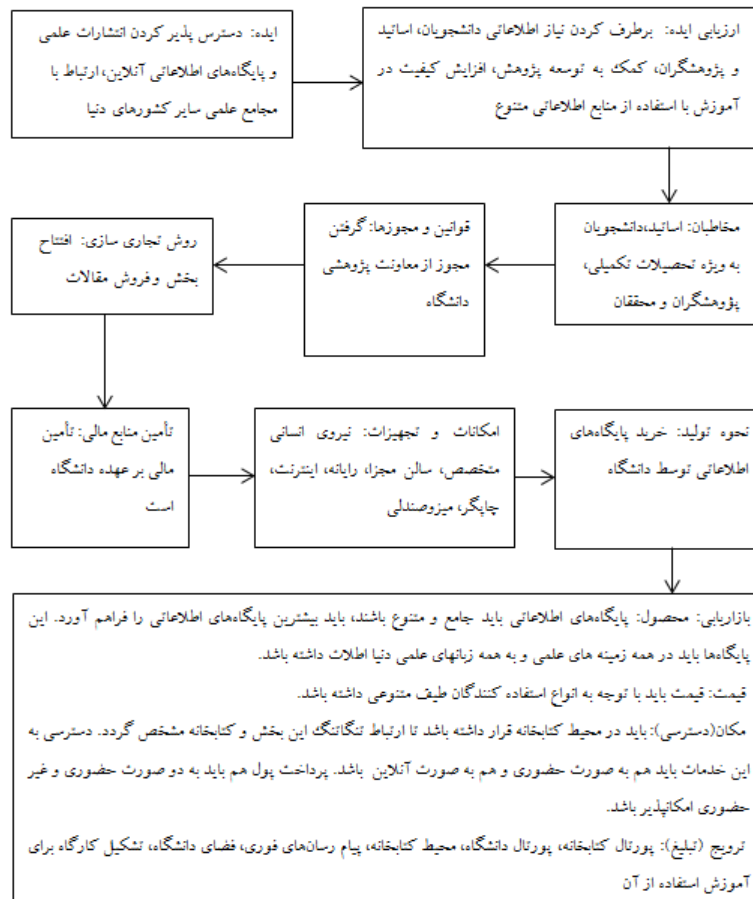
ایده: دسترس پذیر کردن انتشارات علمی و پایگاه‌های اطلاعاتی آنلاین، ارتباط با مجامع علمی سایر کشورهای دنیا

ارزیابی ایده: برطرف کردن نیاز اطلاعاتی دانشجویان، اساتید و پژوهشگران، کمک به توسعه پژوهش، افزایش کیفیت در آموزش با استفاده از منابع اطلاعاتی متنوع

مخاطبان: اساتید،دانشجویان به ویژه تحصیلات تکمیلی، پژوهشگران و محققان

قوانین و مجوزها: گرفتن مجوز از معاونت پژوهشی دانشگاه

روش تجاری سازی: افتتاح بخش وفروش مقالات

تأمین منابع مالی: تأمین مالی بر عهده دانشگاه است

امکانات و تجهیزات: نیروی انسانی متخصص، سالن مجزا، رایانه، اینترنت، چاپگر، میزوصندلی

نحوه تولید: خرید پایگاه‌های اطلاعاتی توسط دانشگاه

بازاریابی: محصول: پایگاه‌های اطلاعاتی باید جامع و متنوع باشند، باید بیشترین پایگاه‌های اطلاعاتی را فراهم آورد. این پایگاه‌ها باید در همه زمینه های علمی و به همه زبانهای علمی دنیا اطلاات داشته باشد.

قیمت: قیمت باید با توجه به انواع استفاده کنندگان طیف متنوعی داشته باشد.

مکان(دسترسی): باید در محیط کتابخانه قرار داشته باشد تا ارتباط تنگاتنگ این بخش و کتابخانه مشخص گردد. دسترسی به این خدمات باید هم به صورت حضوری و هم به صورت آنلاین باشد. پرداخت پول هم باید به دو صورت حضوری و غیر حضوری امکانپذیر باشد.

ترویج (تبلیغ): پورتال کتابخانه، پورتال دانشگاه، محیط کتابخانه، پیام رسان‌های فوری، فضای دانشگاه، تشکیل کارگاه برای آموزش استفاده از آن